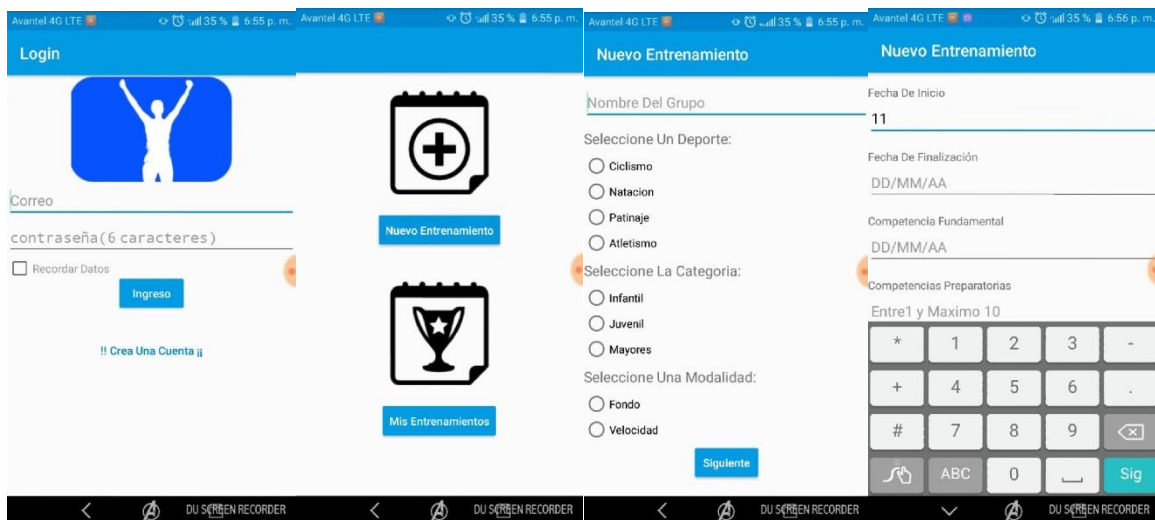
Avantel 4G LTE 35 % 6:55 p. m.

Login

Correo

contraseña(6 caracteres)

Recordar Datos

Ingreso

!! Crea Una Cuenta ¡¡

DU SCREEN RECORDER

Avantel 4G LTE 35 % 6:55 p. m.

Nuevo Entrenamiento

Mis Entrenamientos

DU SCREEN RECORDER

Avantel 4G LTE 35 % 6:55 p. m.

Nuevo Entrenamiento

Nombre Del Grupo

Seleccione Un Deporte:

Ciclismo

Natacion

Patinaje

Atletismo

Seleccione La Categoria:

Infantil

Juvenil

Mayores

Seleccione Una Modalidad:

Fondo

Velocidad

Siguiente

DU SCREEN RECORDER

Avantel 4G LTE 35 % 6:56 p. m.

Nuevo Entrenamiento

Fecha De Inicio

11

Fecha De Finalización

DD/MM/AA

Competencia Fundamental

DD/MM/AA

Competencias Preparatorias

Entre1 y Maximo 10

| * | 1 | 2 | 3 | - |
|---|---|---|---|---|
| + | 4 | 5 | 6 | . |
| # | 7 | 8 | 9 | |
| | ABC | 0 | | Sig |

DU SCREEN RECORDER